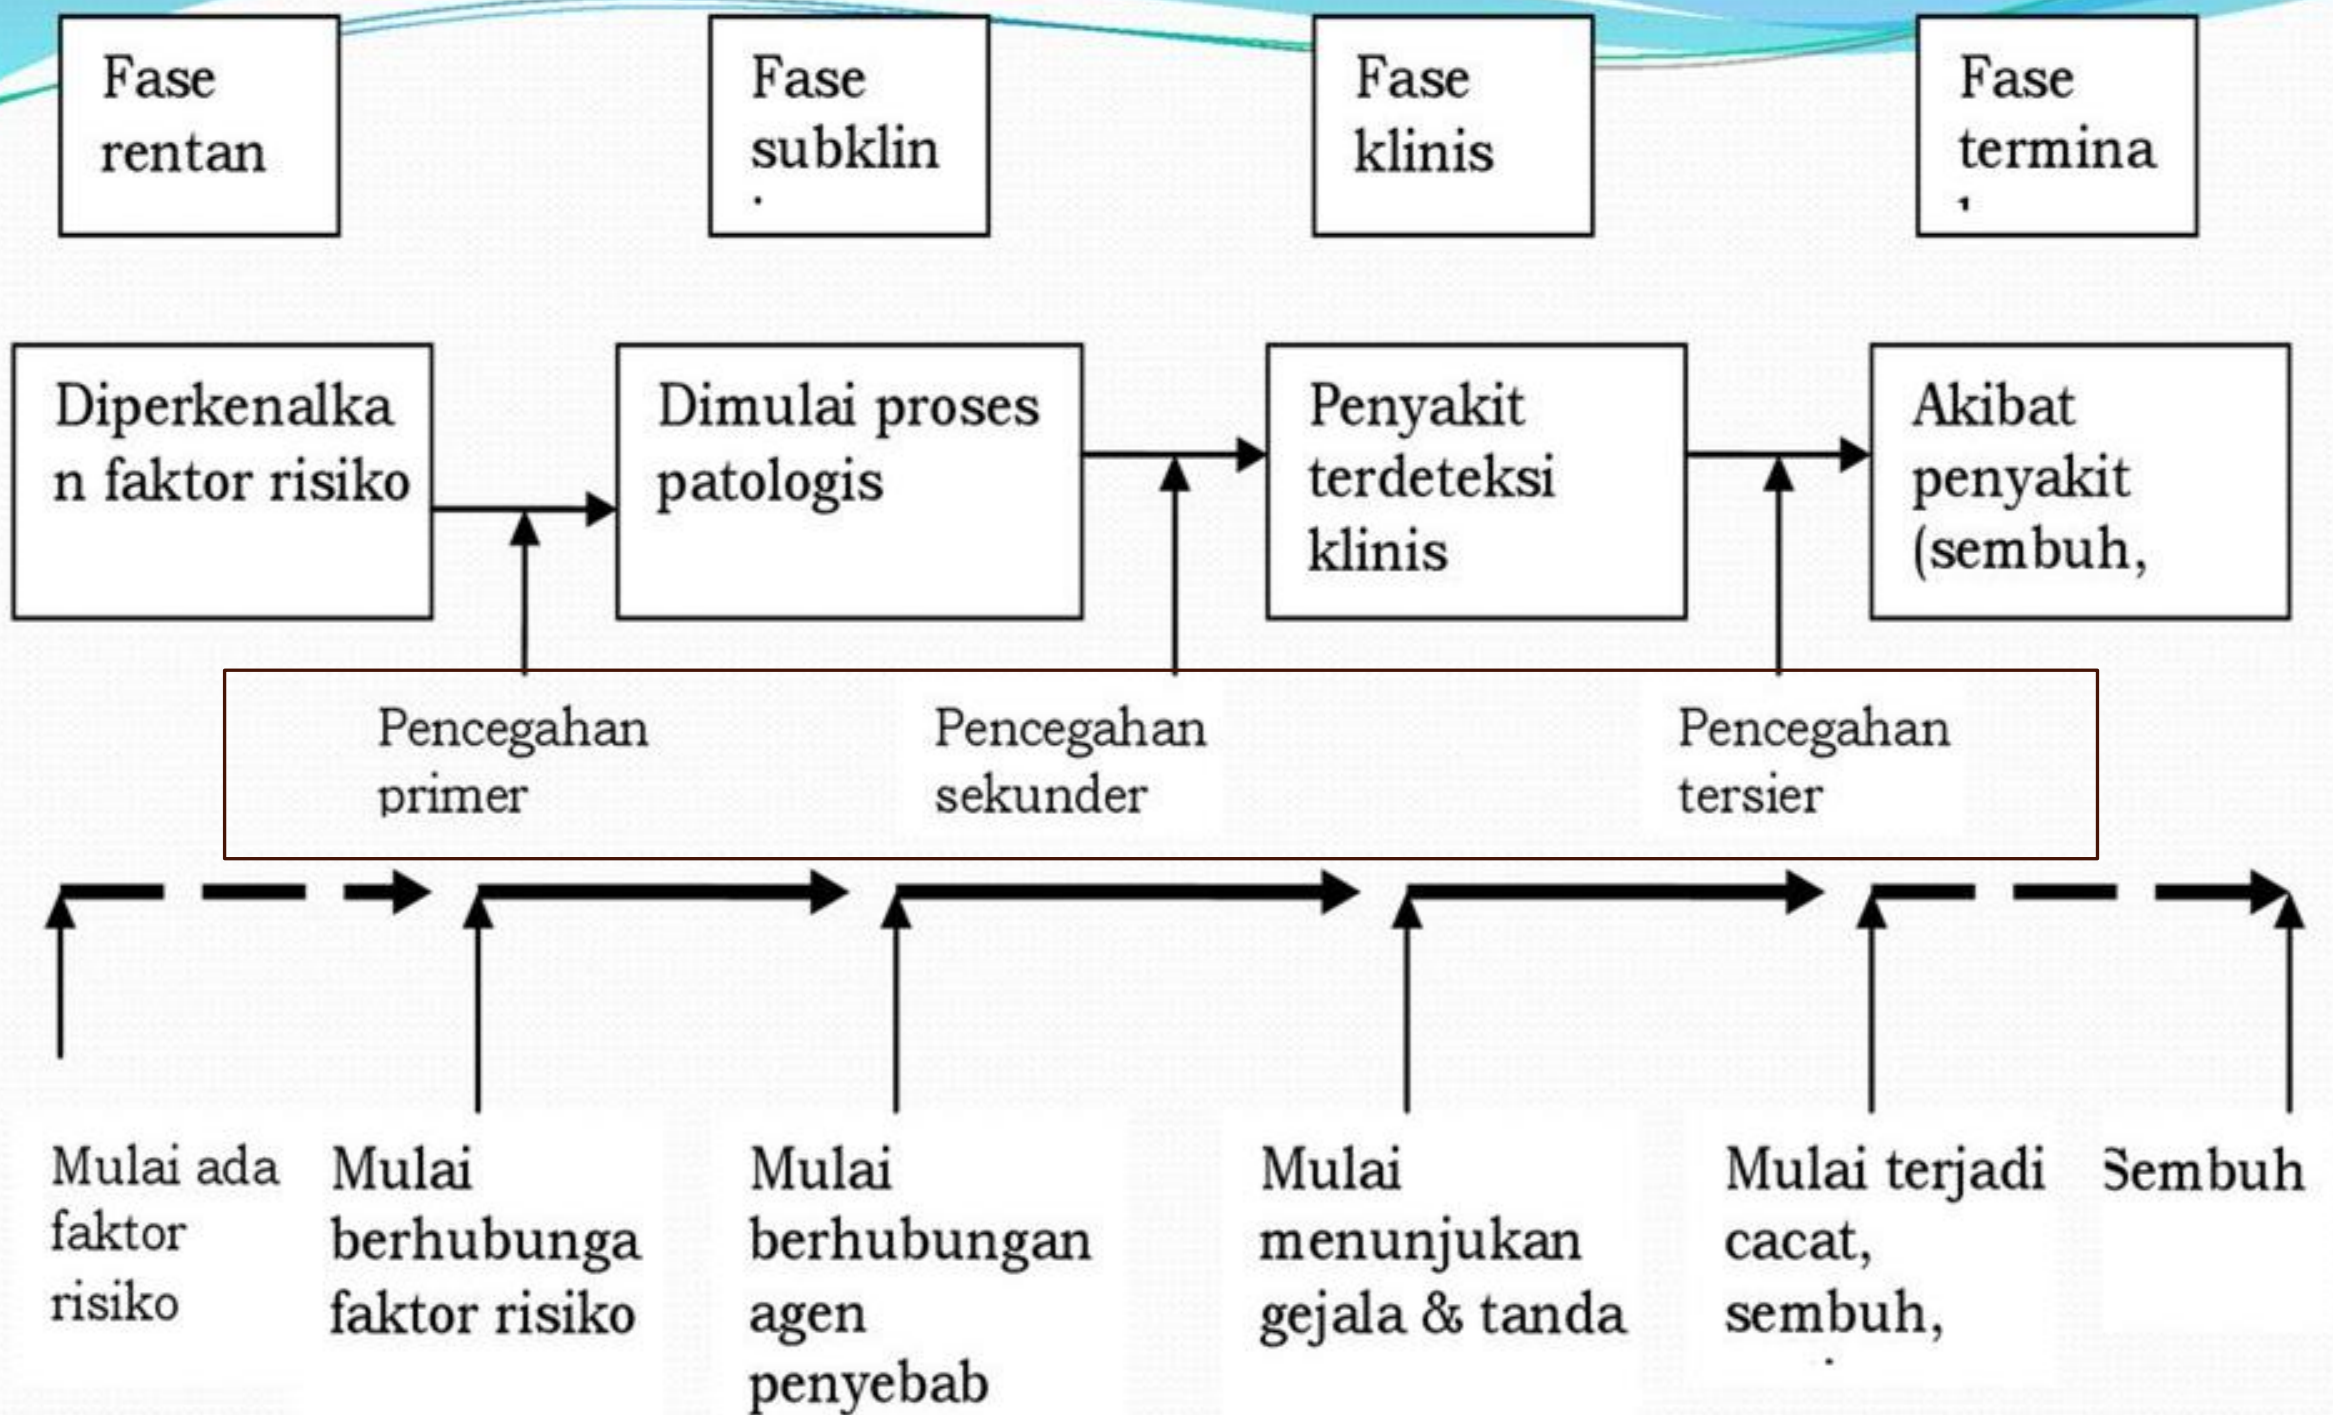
Fase rentan

Fase subklin

Fase klinis

Fase termina

Diperkenalkan faktor risiko

Dimulai proses patologis

Penyakit terdeteksi klinis

Akibat penyakit (sembuh,

Pencegahan primer

Pencegahan sekunder

Pencegahan tersier

Mulai ada faktor risiko

Mulai berhubunga faktor risiko

Mulai berhubungan agen penyebab

Mulai menunjukan gejala & tanda

Mulai terjadi cacat, sembuh,

Sembuh